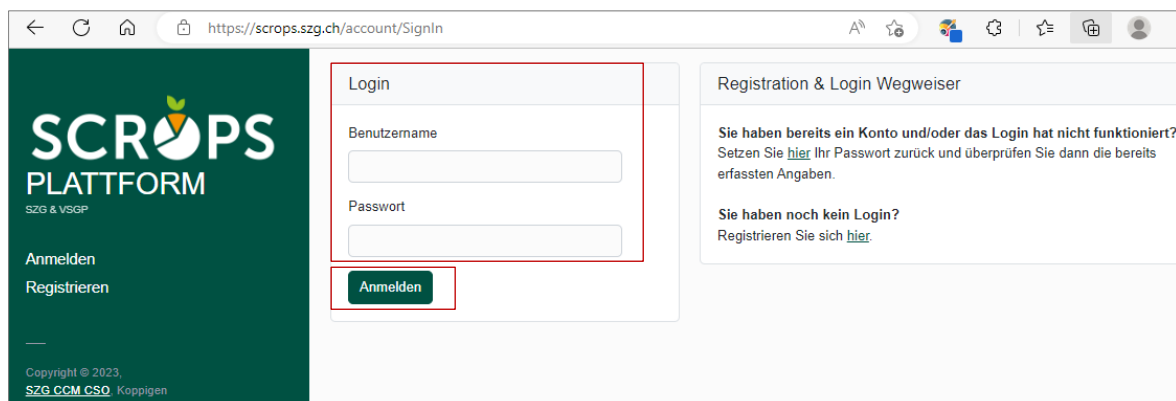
https://scrops.szg.ch/account/SignIn

SCROPS
PLATTFORM
SZG & VSGP

Anmelden
Registrieren

Copyright © 2023,
SZG CCM CSO, Koppigen

Login

Benutzername

Passwort

Anmelden

Registration & Login Wegweiser

**Sie haben bereits ein Konto und/oder das Login hat nicht funktioniert?**
Setzen Sie hier Ihr Passwort zurück und überprüfen Sie dann die bereits erfassten Angaben.

**Sie haben noch kein Login?**
Registrieren Sie sich hier.